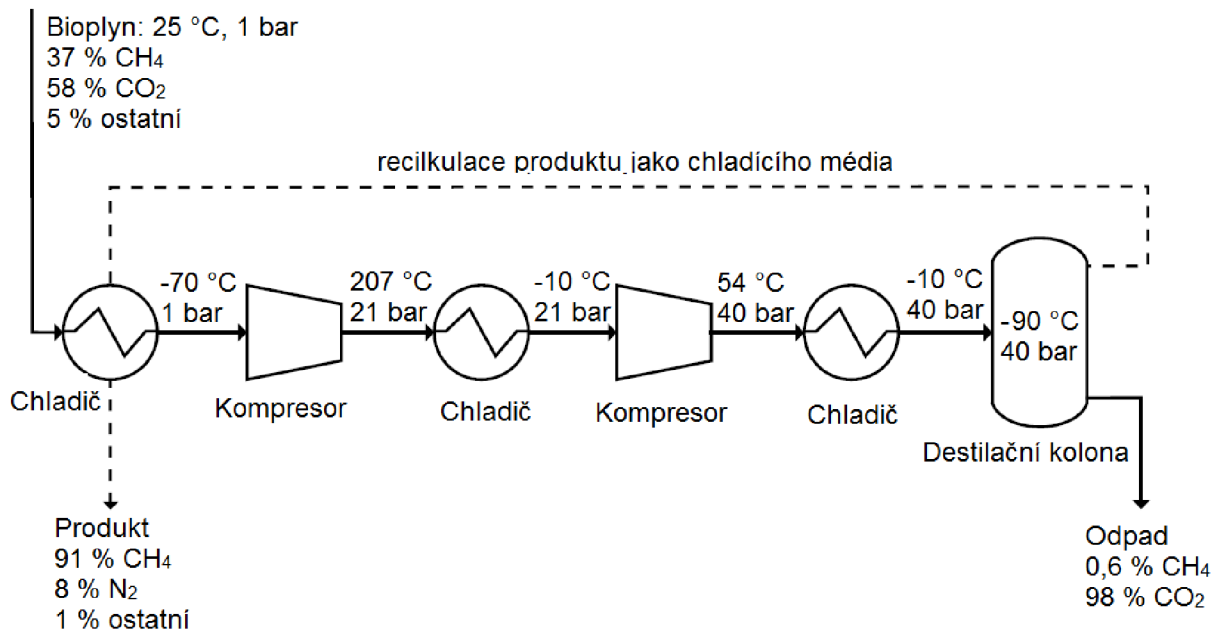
Bioplyn: 25 °C, 1 bar
37 % $CH_4$
58 % $CO_2$
5 % ostatní

recilkulace produktu jako chladícího média

-70 °C
1 bar

207 °C
21 bar

-10 °C
21 bar

54 °C
40 bar

-10 °C
40 bar

-90 °C
40 bar

Chladič

Kompresor

Chladič

Kompresor

Chladič

Destilační kolona

Produkt
91 % $CH_4$
8 % $N_2$
1 % ostatní

Odpad
0,6 % $CH_4$
98 % $CO_2$